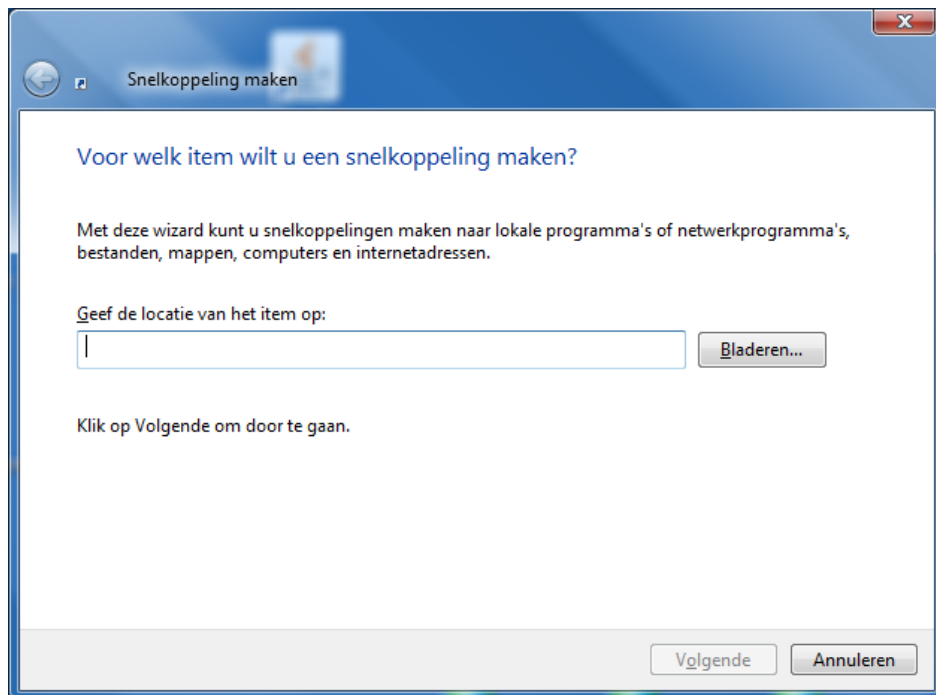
Snelkoppeling maken

Voor welk item wilt u een snelkoppeling maken?

Met deze wizard kunt u snelkoppelingen maken naar lokale programma's of netwerkprogramma's, bestanden, mappen, computers en internetadressen.

Geef de locatie van het item op:

Bladeren...

Klik op Volgende om door te gaan.

Volgende

Annuleren